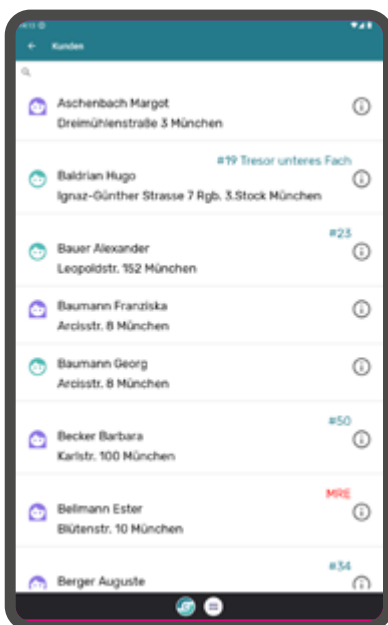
Kunden

Aschenbach Margot
Dreimühlenstraße 3 München

#19 Tresor unteres Fach
Baldrian Hugo
Ignaz-Günther Strasse 7 Rgb. 3.Stock München

#23
Bauer Alexander
Leopoldstr. 152 München

Baumann Franziska
Arcisstr. 8 München

Baumann Georg
Arcisstr. 8 München

#50
Becker Barbara
Karlstr. 100 München

MRE
Bellmann Ester
Blütenstr. 10 München

#34
Berger Auguste